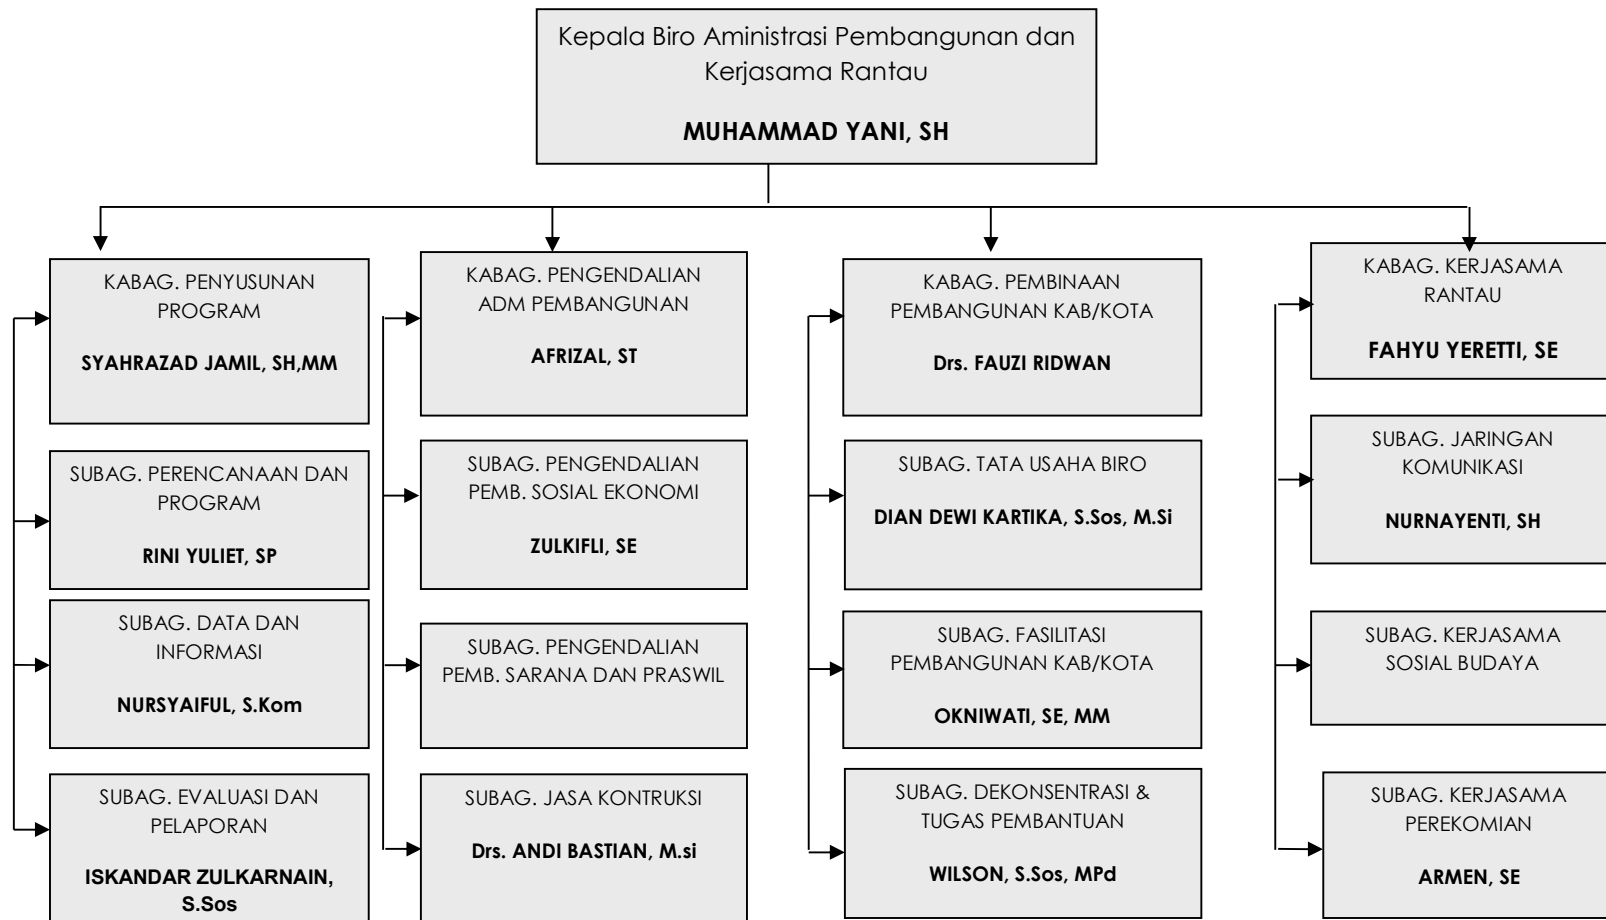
Kepala Biro Aministrasi Pembangunan dan Kerjasama Rantau

**MUHAMMAD YANI, SH**

KABAG. PENYUSUNAN PROGRAM

**SYAHRAZAD JAMIL, SH,MM**

SUBAG. PERENCANAAN DAN PROGRAM

**RINI YULIET, SP**

SUBAG. DATA DAN INFORMASI

**NURSYAIFUL, S.Kom**

SUBAG. EVALUASI DAN PELAPORAN

**ISKANDAR ZULKARNAIN, S.Sos**

KABAG. PENGENDALIAN ADM PEMBANGUNAN

**AFRIZAL, ST**

SUBAG. PENGENDALIAN PEMB. SOSIAL EKONOMI

**ZULKIFLI, SE**

SUBAG. PENGENDALIAN PEMB. SARANA DAN PRASWIL

SUBAG. JASA KONTRUKSI

**Drs. ANDI BASTIAN, M.si**

KABAG. PEMBINAAN PEMBANGUNAN KAB/KOTA

**Drs. FAUZI RIDWAN**

SUBAG. TATA USAHA BIRO

**DIAN DEWI KARTIKA, S.Sos, M.Si**

SUBAG. FASILITASI PEMBANGUNAN KAB/KOTA

**OKNIWATI, SE, MM**

SUBAG. DEKONSENTRASI & TUGAS PEMBANTUAN

**WILSON, S.Sos, MPd**

KABAG. KERJASAMA RANTAU

**FAHYU YERETTI, SE**

SUBAG. JARINGAN KOMUNIKASI

**NURNAYENTI, SH**

SUBAG. KERJASAMA SOSIAL BUDAYA

SUBAG. KERJASAMA PEREKOMIAN

**ARMEN, SE**